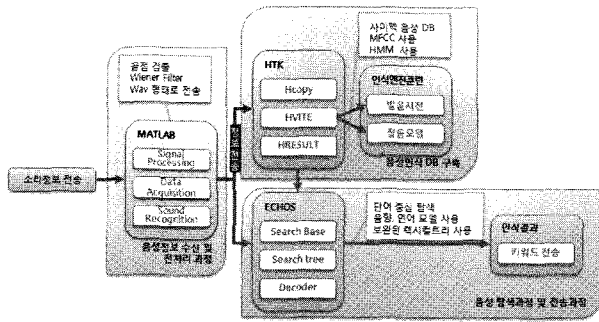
소리정보 전송

음절 검출
Wiener Filter
Wav 형태로 전송

MATLAB
Signal Processing
Data Acquisition
Sound Recognition

음성정보 수신 및 전처리 과정

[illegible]

HTK
Hcopy
HVITE
HRESULT

사이렉 음성 DB
MFCC 사용
HMM 사용

인식엔진관련
발음사전
청음모델

음성인식 DB 구축

ECHOS
Search Base
Search tree
Decoder

단어 중심 탐색
음향, 언어 모델 사용
보완된 렉시컬트리 사용

인식결과
키워드 전송

음성 탐색과정 및 전송과정